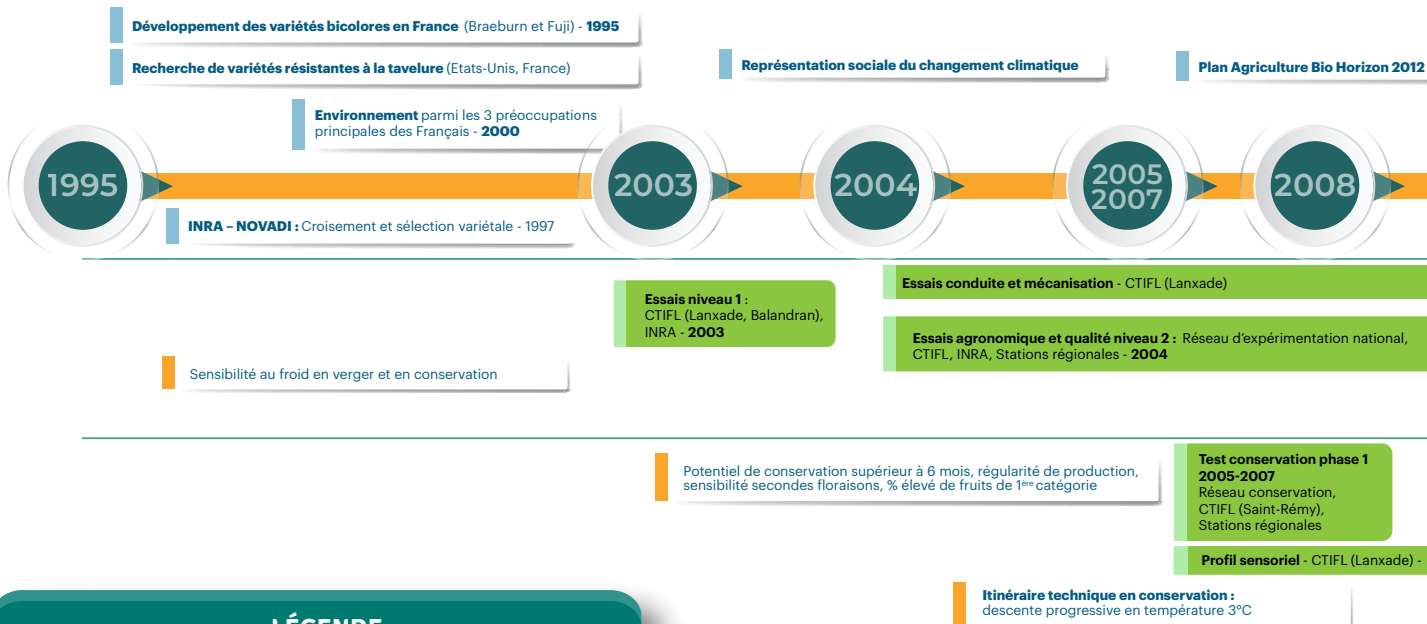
Développement des variétés bicolores en France (Braeburn et Fuji) - 1995

Recherche de variétés résistantes à la tavelure (Etats-Unis, France)

Représentation sociale du changement climatique

Plan Agriculture Bio Horizon 2012

Environnement parmi les 3 préoccupations principales des Français - 2000

1995

2003

2004

2005 2007

2008

INRA – NOVADI : Croisement et sélection variétale - 1997

Essais conduite et mécanisation - CTIFL (Lanxade)

Essais niveau 1 : CTIFL (Lanxade, Balandran), INRA - 2003

Essais agronomique et qualité niveau 2 : Réseau d'expérimentation national, CTIFL, INRA, Stations régionales - 2004

Sensibilité au froid en verger et en conservation

Potentiel de conservation supérieur à 6 mois, régularité de production, sensibilité secondes floraisons, % élevé de fruits de 1ère catégorie

Test conservation phase 1 2005-2007 Réseau conservation, CTIFL (Saint-Rémy), Stations régionales

Profil sensoriel - CTIFL (Lanxade) -

Itinéraire technique en conservation : descente progressive en température 3°C

LÉGENDE